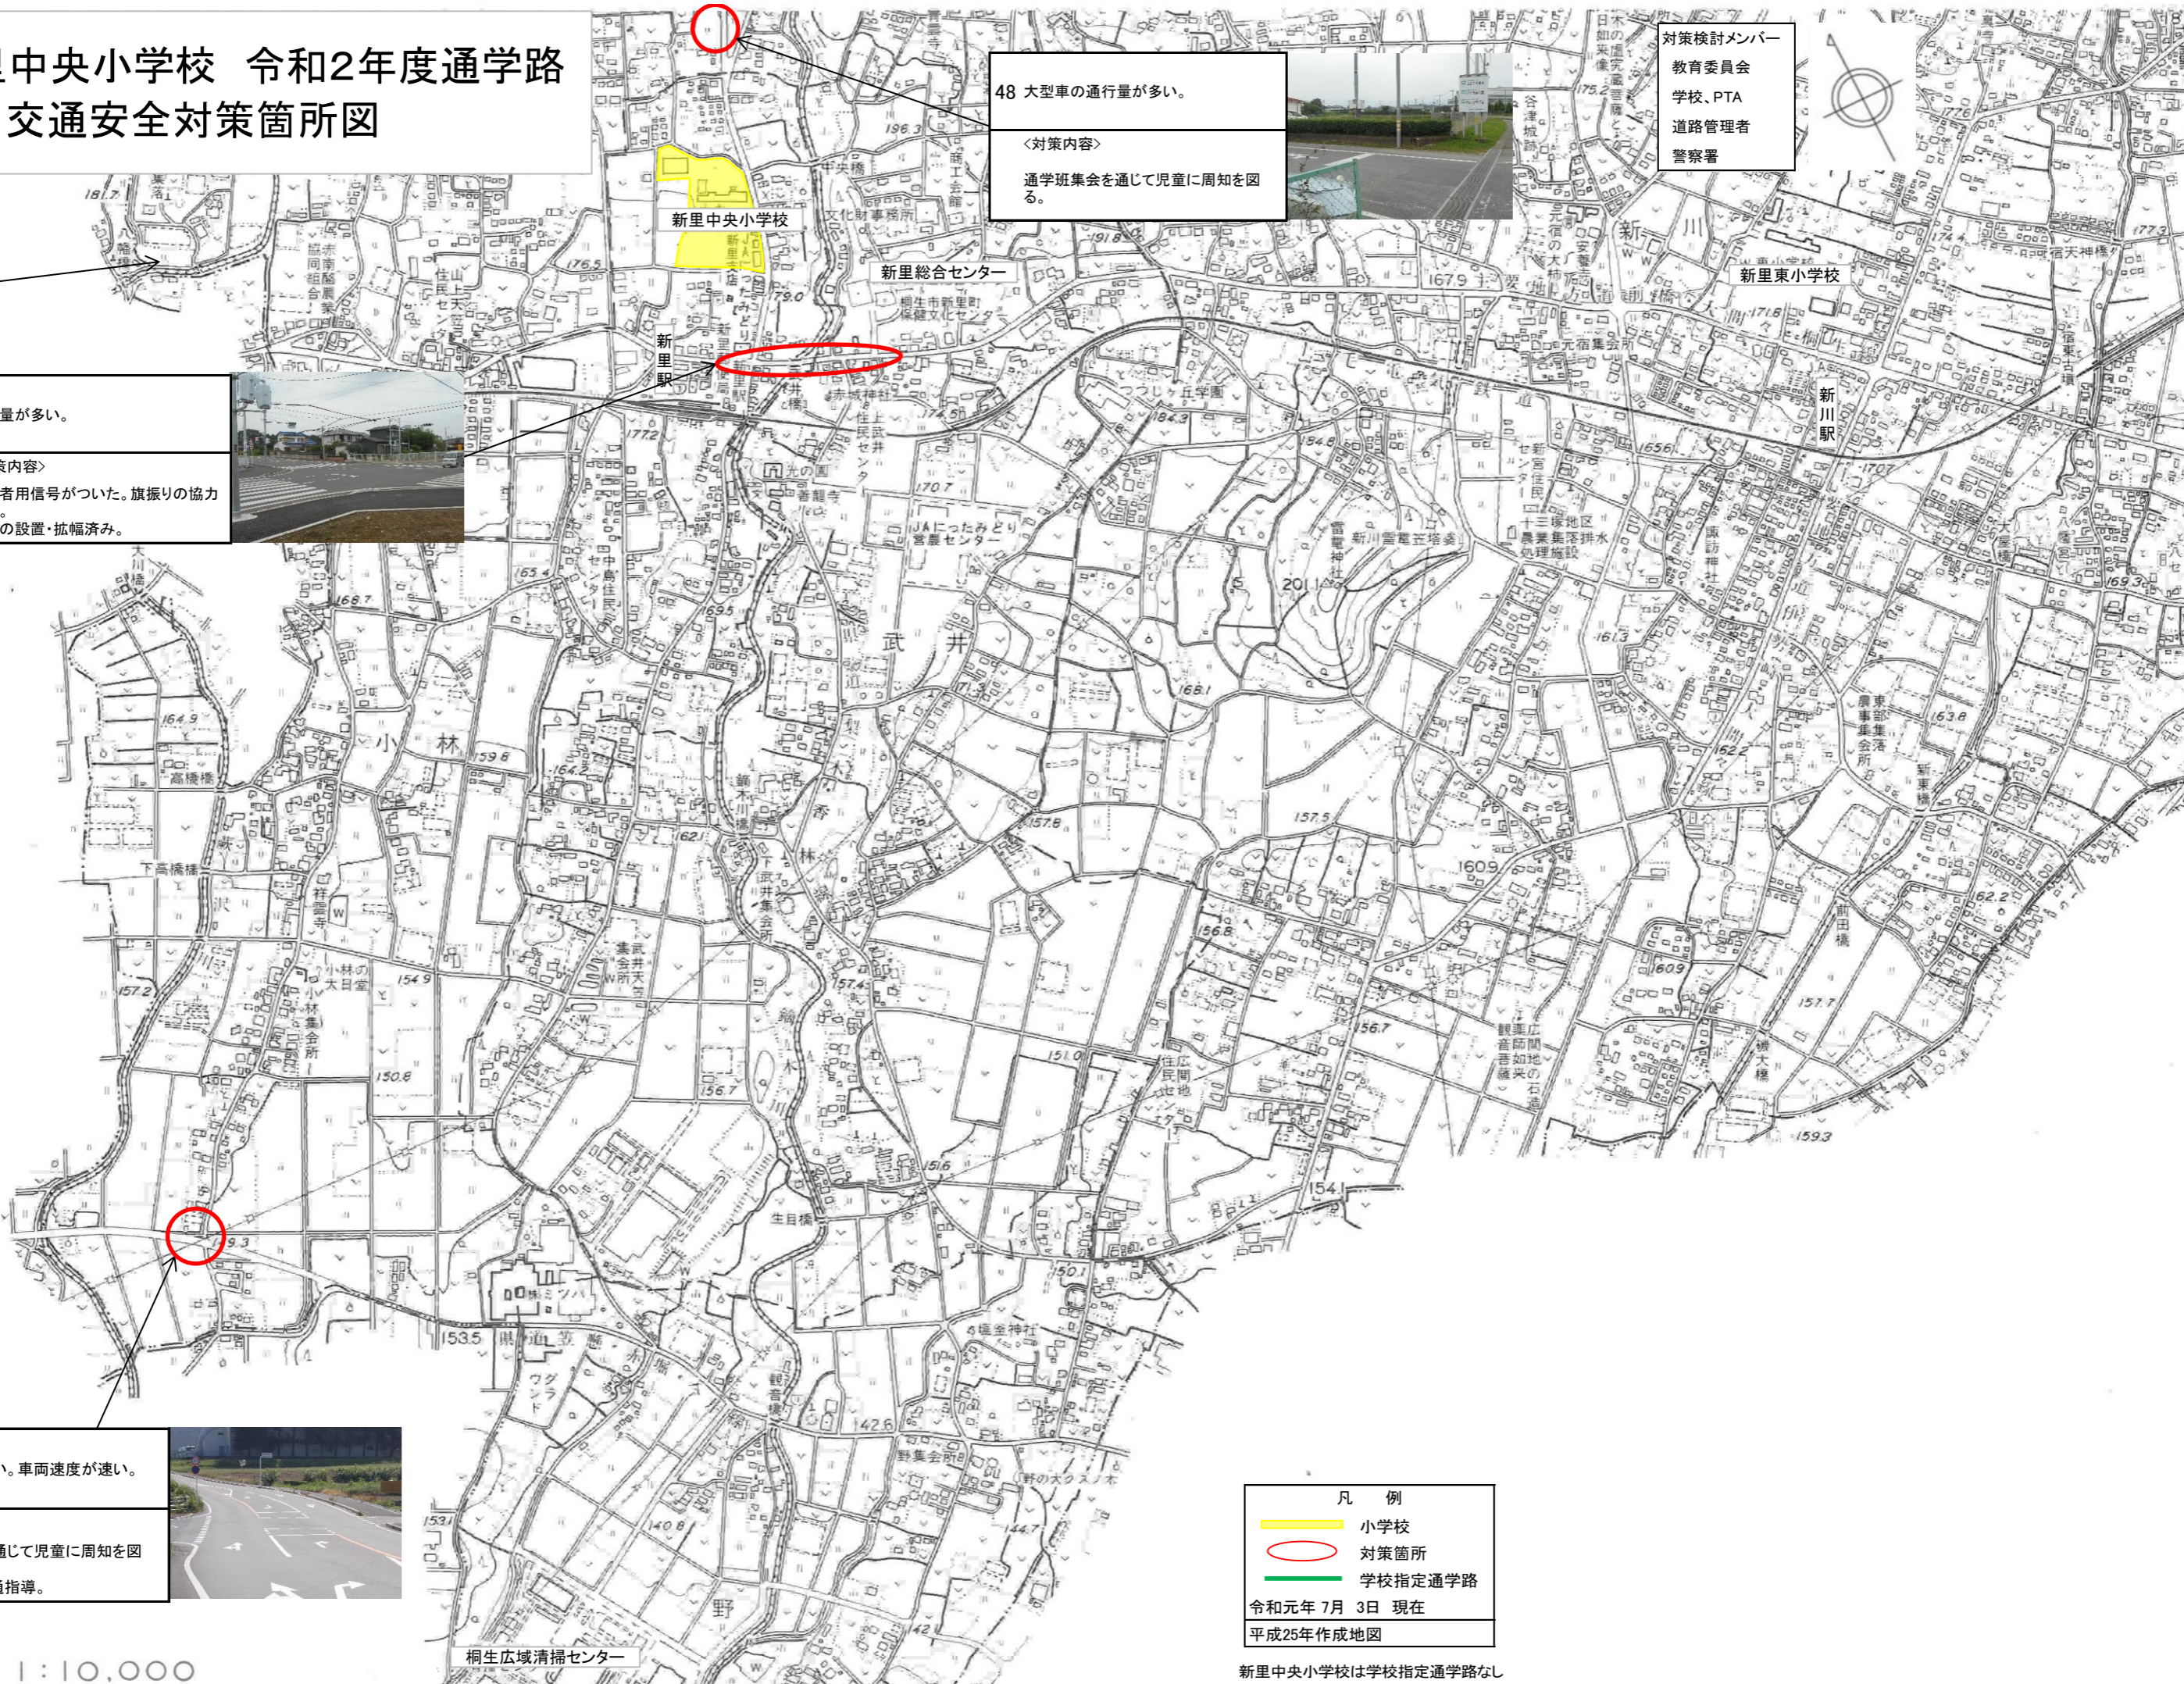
里中央小学校　令和2年度通学路
交通安全対策箇所図

48 大型車の通行量が多い。

<対策内容>

通学班集会を通じて児童に周知を図る。

対策検討メンバー
教育委員会
学校、PTA
道路管理者
警察署

新里中央小学校
新里総合センター
新里東小学校
新里駅
新川駅

量が多い。

策内容>
者用信号がついた。旗振りの協力
。
の設置・拡幅済み。

い。車両速度が速い。

通じて児童に周知を図

導指導。

凡　例
小学校
対策箇所
学校指定通学路
令和元年 7月 3日 現在
平成25年作成地図

新里中央小学校は学校指定通学路なし

桐生広域清掃センター

1:10,000